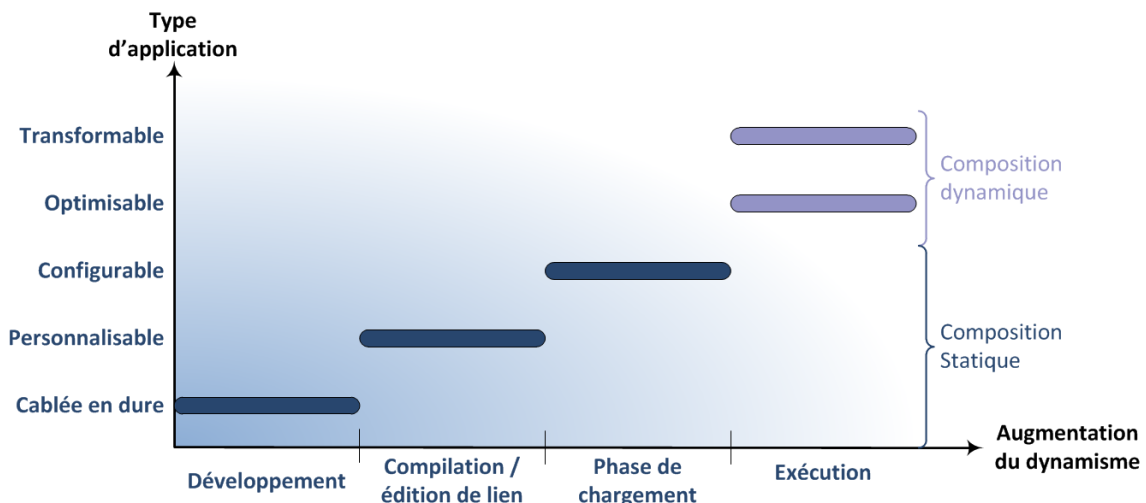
Type d'application

Transformable

Optimisable

Configurable

Personnalisable

Cablée en dure

Composition dynamique

Composition Statique

Augmentation du dynamisme

Développement

Compilation / édition de lien

Phase de chargement

Exécution